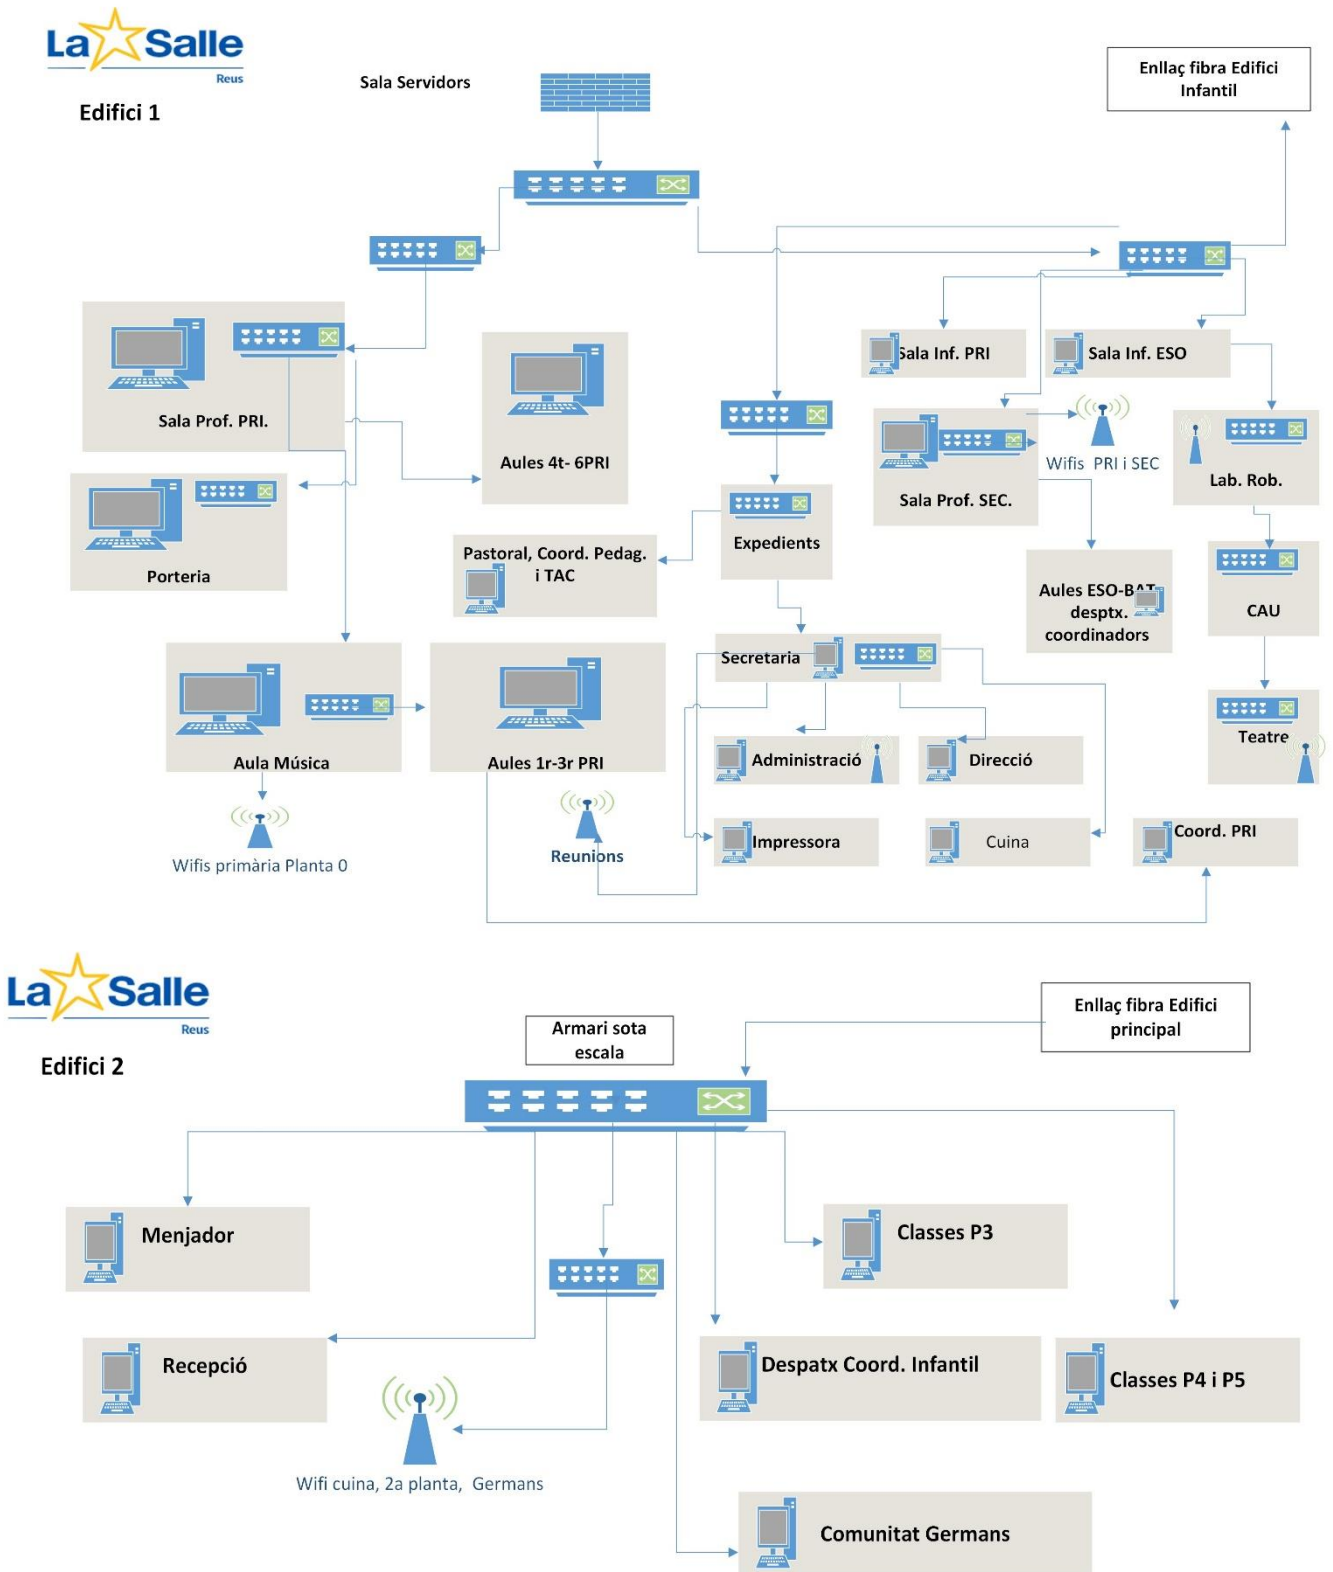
La Salle
Reus

Edifici 1

Sala Servidors

Enllaç fibra Edifici Infantil

Sala Prof. PRI.

Aules 4t- 6PRI

Sala Inf. PRI

Sala Inf. ESO

Wifis PRI i SEC

Sala Prof. SEC.

Lab. Rob.

Porteria

Pastoral, Coord. Pedag. i TAC

Expedients

Aules ESO-BAT desptx. coordinadors

CAU

Secretaria

Aula Música

Aules 1r-3r PRI

Administració

Direcció

Teatre

Wifis primària Planta 0

Reunions

Impressora

Cuina

Coord. PRI

La Salle
Reus

Edifici 2

Armari sota escala

Enllaç fibra Edifici principal

Menjador

Classes P3

Recepció

Despatx Coord. Infantil

Classes P4 i P5

Wifi cuina, 2a planta, Germans

Comunitat Germans